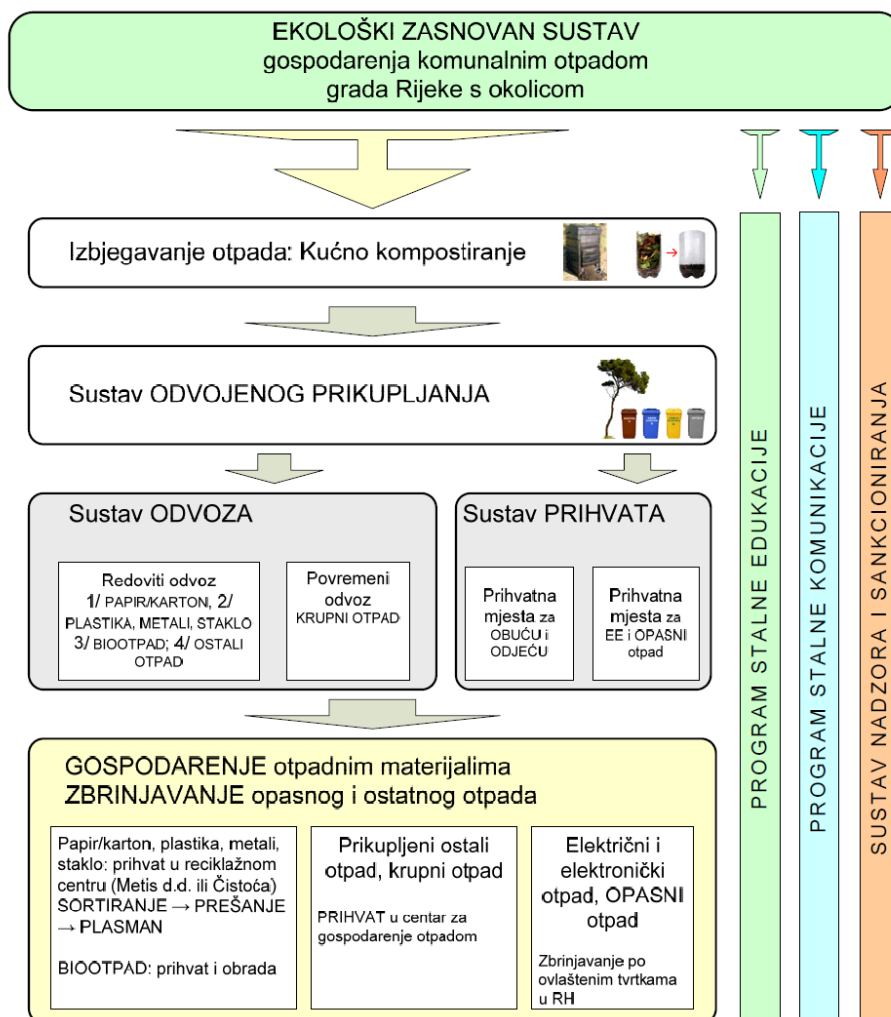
EKOLOŠKI ZASNOVAN SUSTAV gospodarenja komunalnim otpadom grada Rijeke s okolicom

Izbjegavanje otpada: Kućno kompostiranje

Sustav ODVOJENOG PRIKUPLJANJA

Sustav ODVOZA

Redoviti odvoz 1/ PAPIR/KARTON, 2/ PLASTIKA, METALI, STAKLO 3/ BIOOTPAD; 4/ OSTALI OTPAD

Povremeni odvoz KRUPNI OTPAD

Sustav PRIHVATA

Prihvatna mjesta za OBUĆU i ODJEĆU

Prihvatna mjesta za EE i OPASNI otpad

GOSPODARENJE otpadnim materijalima
ZBRINJAVANJE opasnog i ostatnog otpada

Papir/karton, plastika, metali, staklo: prihvat u reciklažnom centru (Metis d.d. ili Čistoća) SORTIRANJE → PREŠANJE → PLASMAN

BIOOTPAD: prihvat i obrada

Prikupljeni ostali otpad, krupni otpad

PRIHVAT u centar za gospodarenje otpadom

Električni i elektronički otpad, OPASNI otpad

Zbrinjavanje po ovlaštenim tvrtkama u RH

PROGRAM STALNE EDUKACIJE

PROGRAM STALNE KOMUNIKACIJE

SUSTAV NADZORA I SANKCIONIRANJA